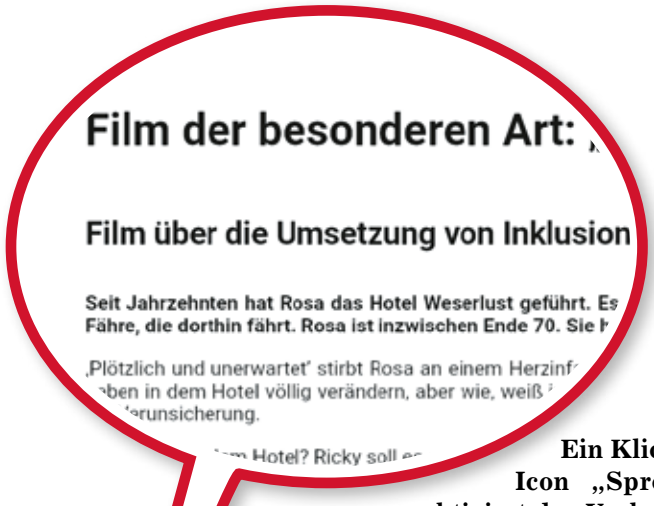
Film der besonderen Art: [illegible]

Film über die Umsetzung von Inklusion

Seit Jahrzehnten hat Rosa das Hotel Weserlust geführt. Es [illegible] Fähre, die dorthin fährt. Rosa ist inzwischen Ende 70. Sie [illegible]

'Plötzlich und unerwartet' stirbt Rosa an einem Herzinf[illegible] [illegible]eben in dem Hotel völlig verändern, aber wie, weiß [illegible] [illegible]erunsicherung.

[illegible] Hotel? Ricky soll es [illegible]

Ein Kli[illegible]
Icon „Spr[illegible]
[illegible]